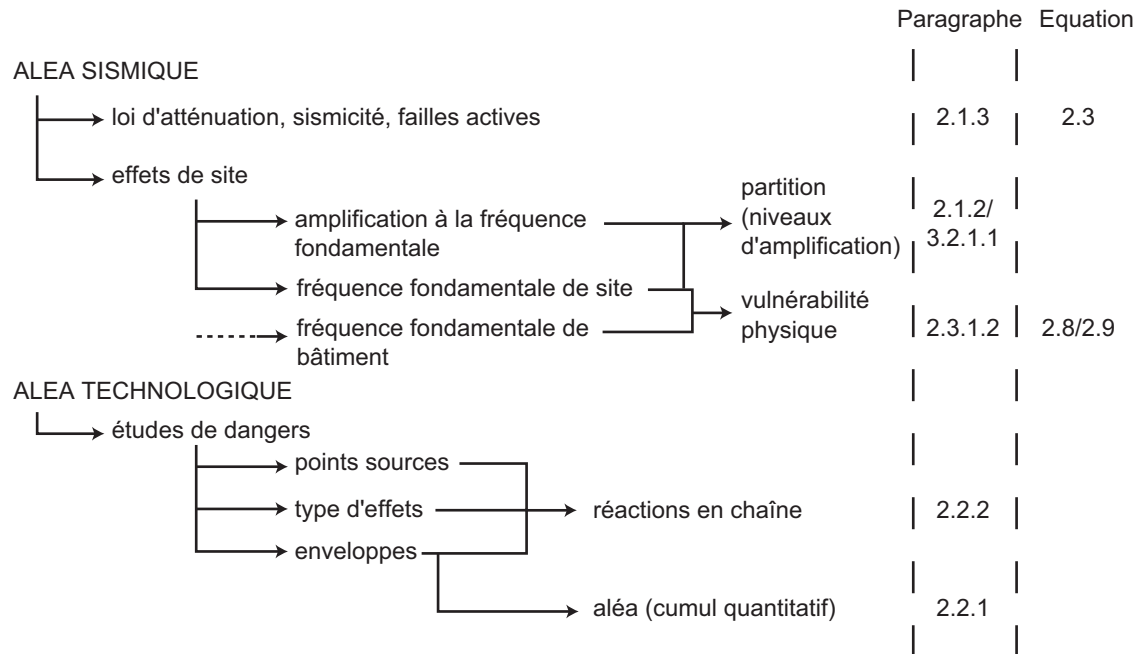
Paragraphe Equation

ALEA SISMIQUE

loi d'atténuation, sismicité, failles actives 2.1.3 2.3

effets de site

amplification à la fréquence fondamentale

partition (niveaux d'amplification) 2.1.2/ 3.2.1.1

fréquence fondamentale de site

fréquence fondamentale de bâtiment

vulnérabilité physique 2.3.1.2 2.8/2.9

ALEA TECHNOLOGIQUE

études de dangers

points sources

type d'effets

enveloppes

réactions en chaîne 2.2.2

aléa (cumul quantitatif) 2.2.1